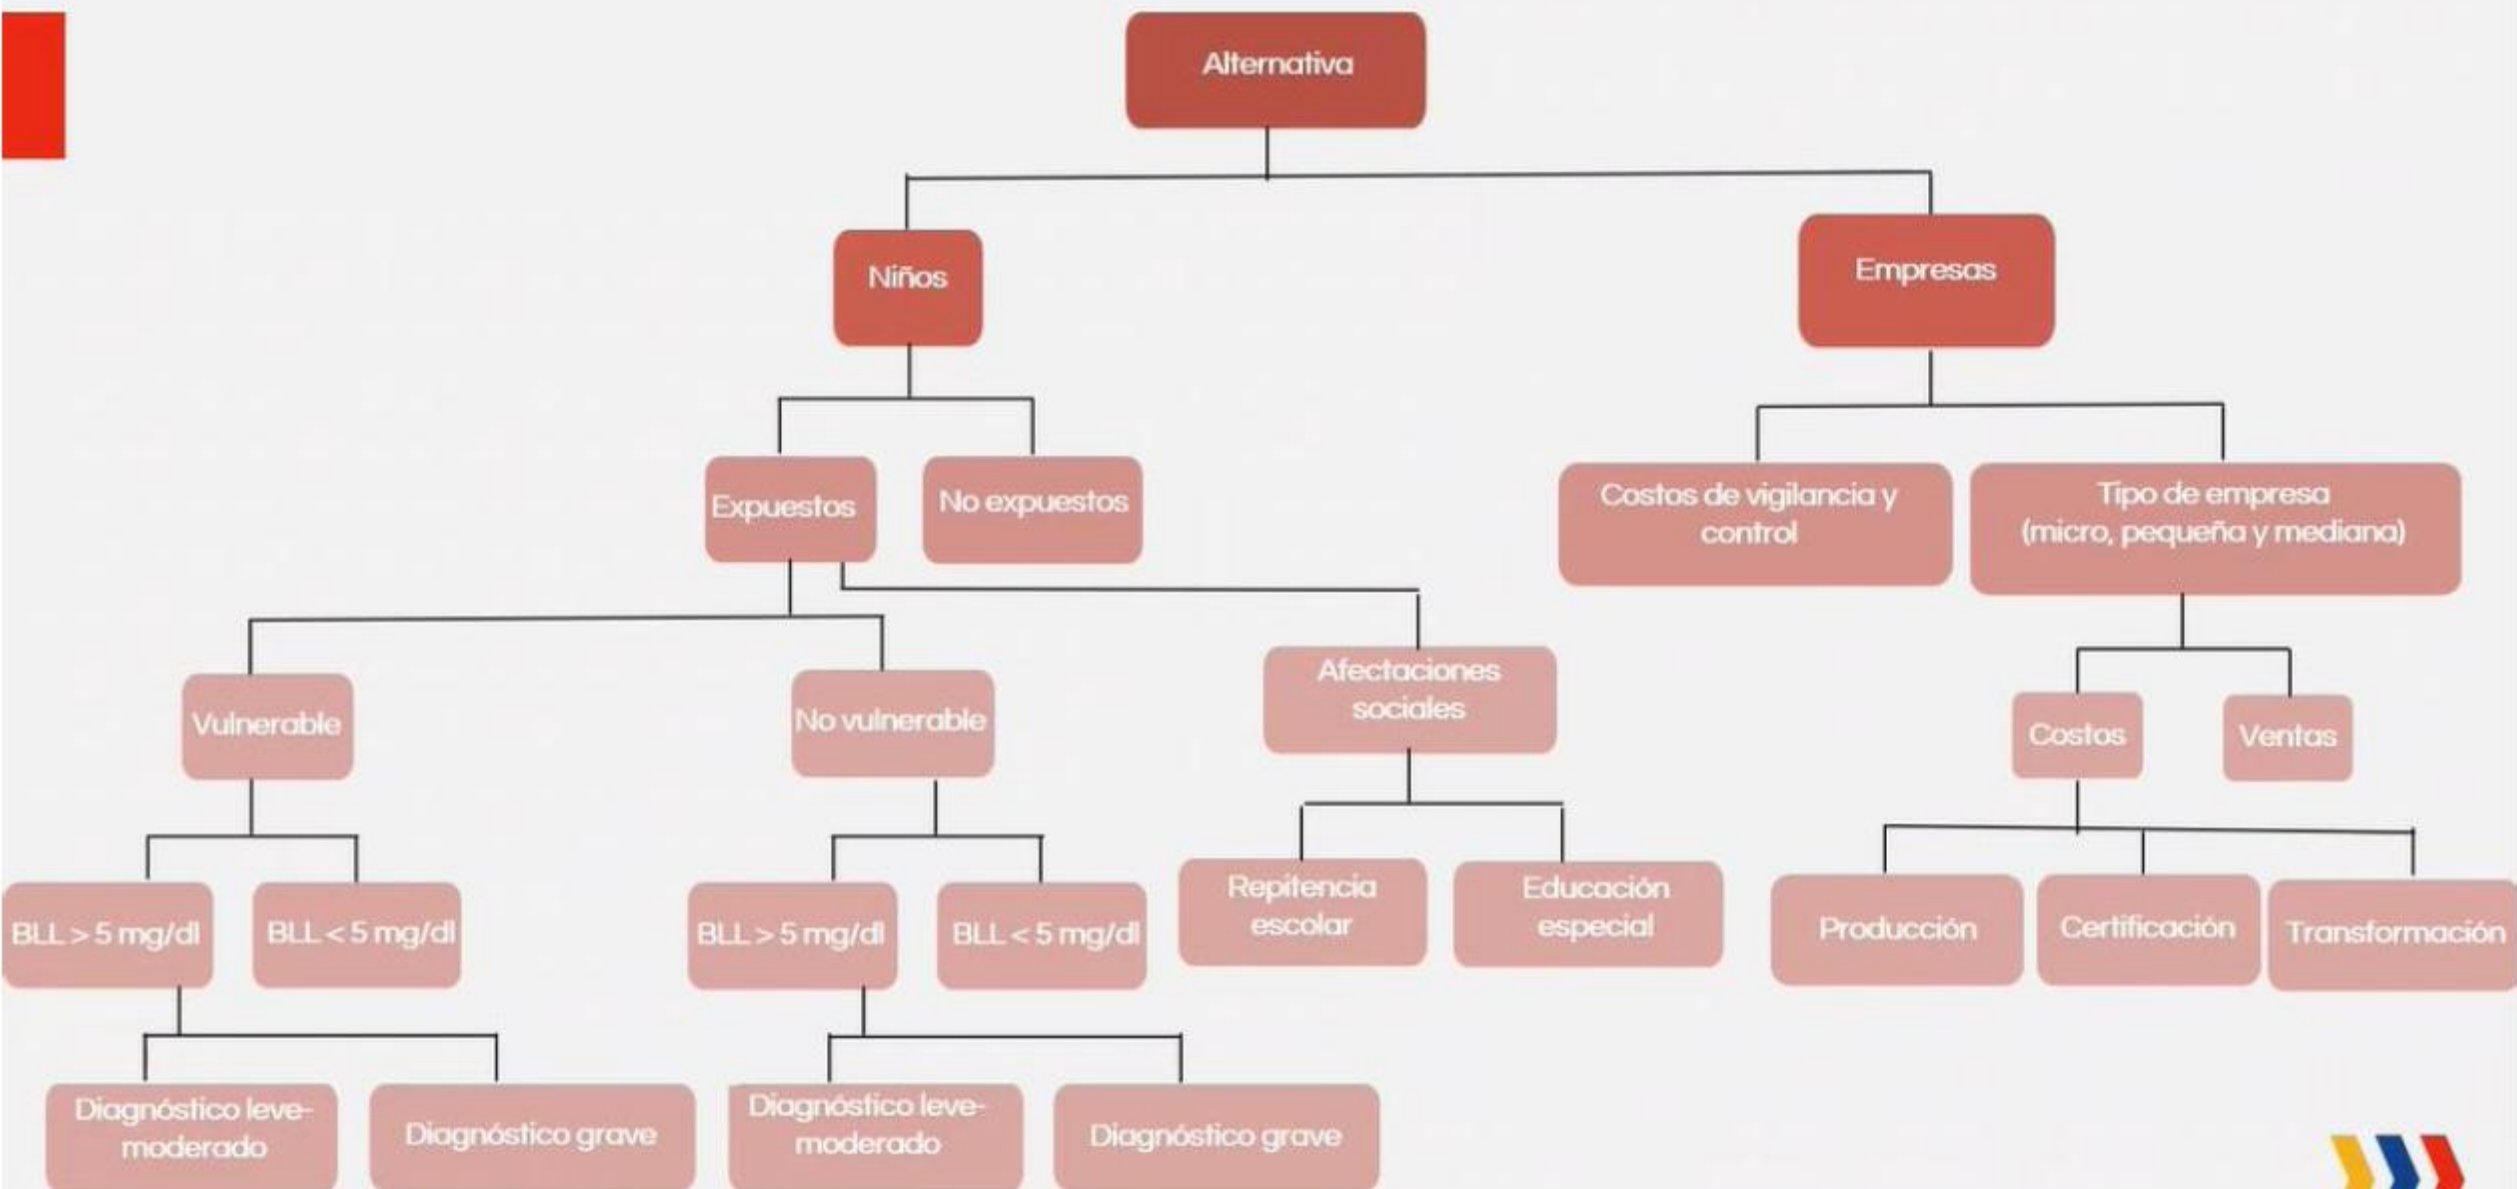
Alternativa

Niños

Empresas

Expuestos

No expuestos

Costos de vigilancia y control

Tipo de empresa (micro, pequeña y mediana)

Vulnerable

No vulnerable

Afectaciones sociales

Costos

Ventas

BLL > 5 mg/dl

BLL < 5 mg/dl

BLL > 5 mg/dl

BLL < 5 mg/dl

Repitencia escolar

Educación especial

Producción

Certificación

Transformación

Diagnóstico leve-moderado

Diagnóstico grave

Diagnóstico leve-moderado

Diagnóstico grave